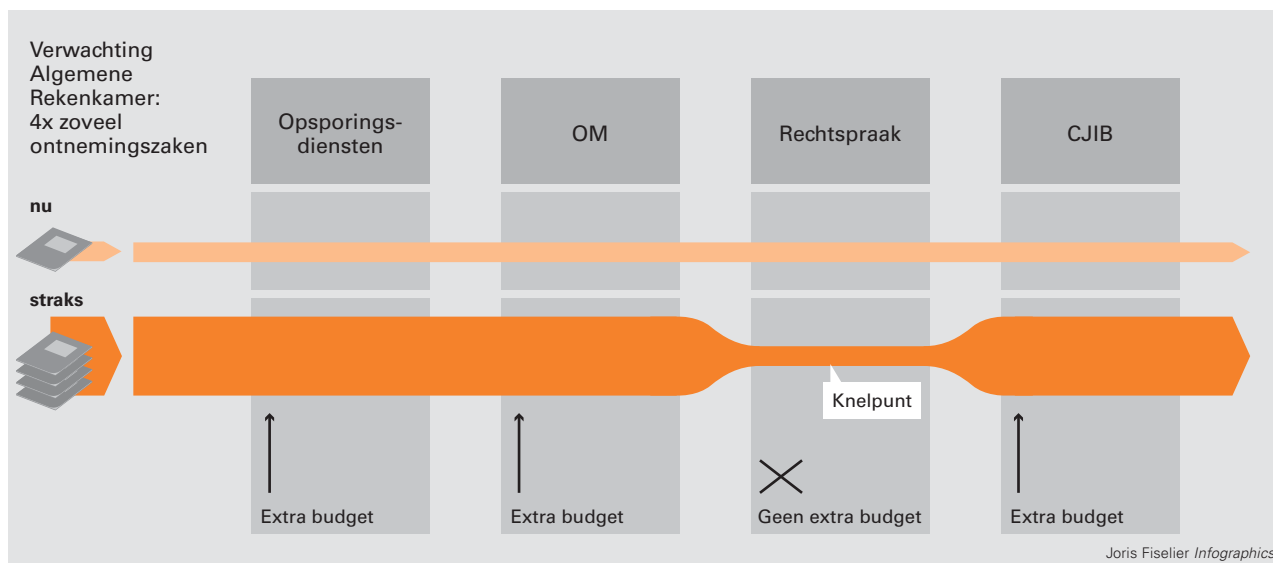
Verwachting Algemene Rekenkamer: 4x zoveel ontnemingszaken

Opsporingsdiensten

OM

Rechtspraak

CJIB

nu

straks

Knelpunt

Extra budget

Extra budget

Geen extra budget

Extra budget

Joris Fiselier Infographics